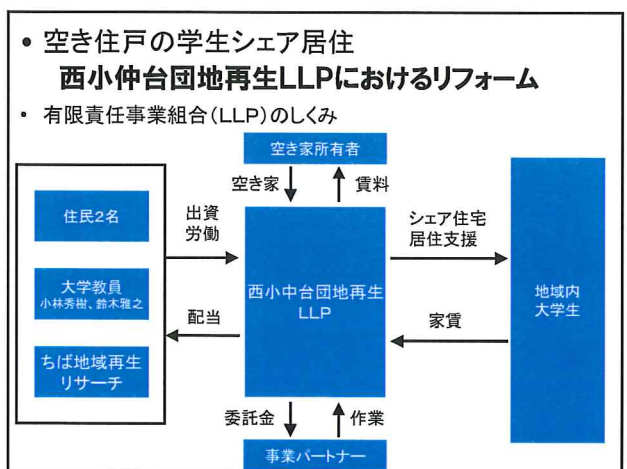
• 空き住戸の学生シェア居住
西小仲台団地再生LLPにおけるリフォーム

• 有限責任事業組合(LLP)のしくみ

空き家所有者

空き家

賃料

住民2名

大学教員
小林秀樹、鈴木雅之

ちば地域再生リサーチ

出資
労働

配当

西小中台団地再生LLP

シェア住宅
居住支援

家賃

地域内
大学生

委託金

作業

事業パートナー